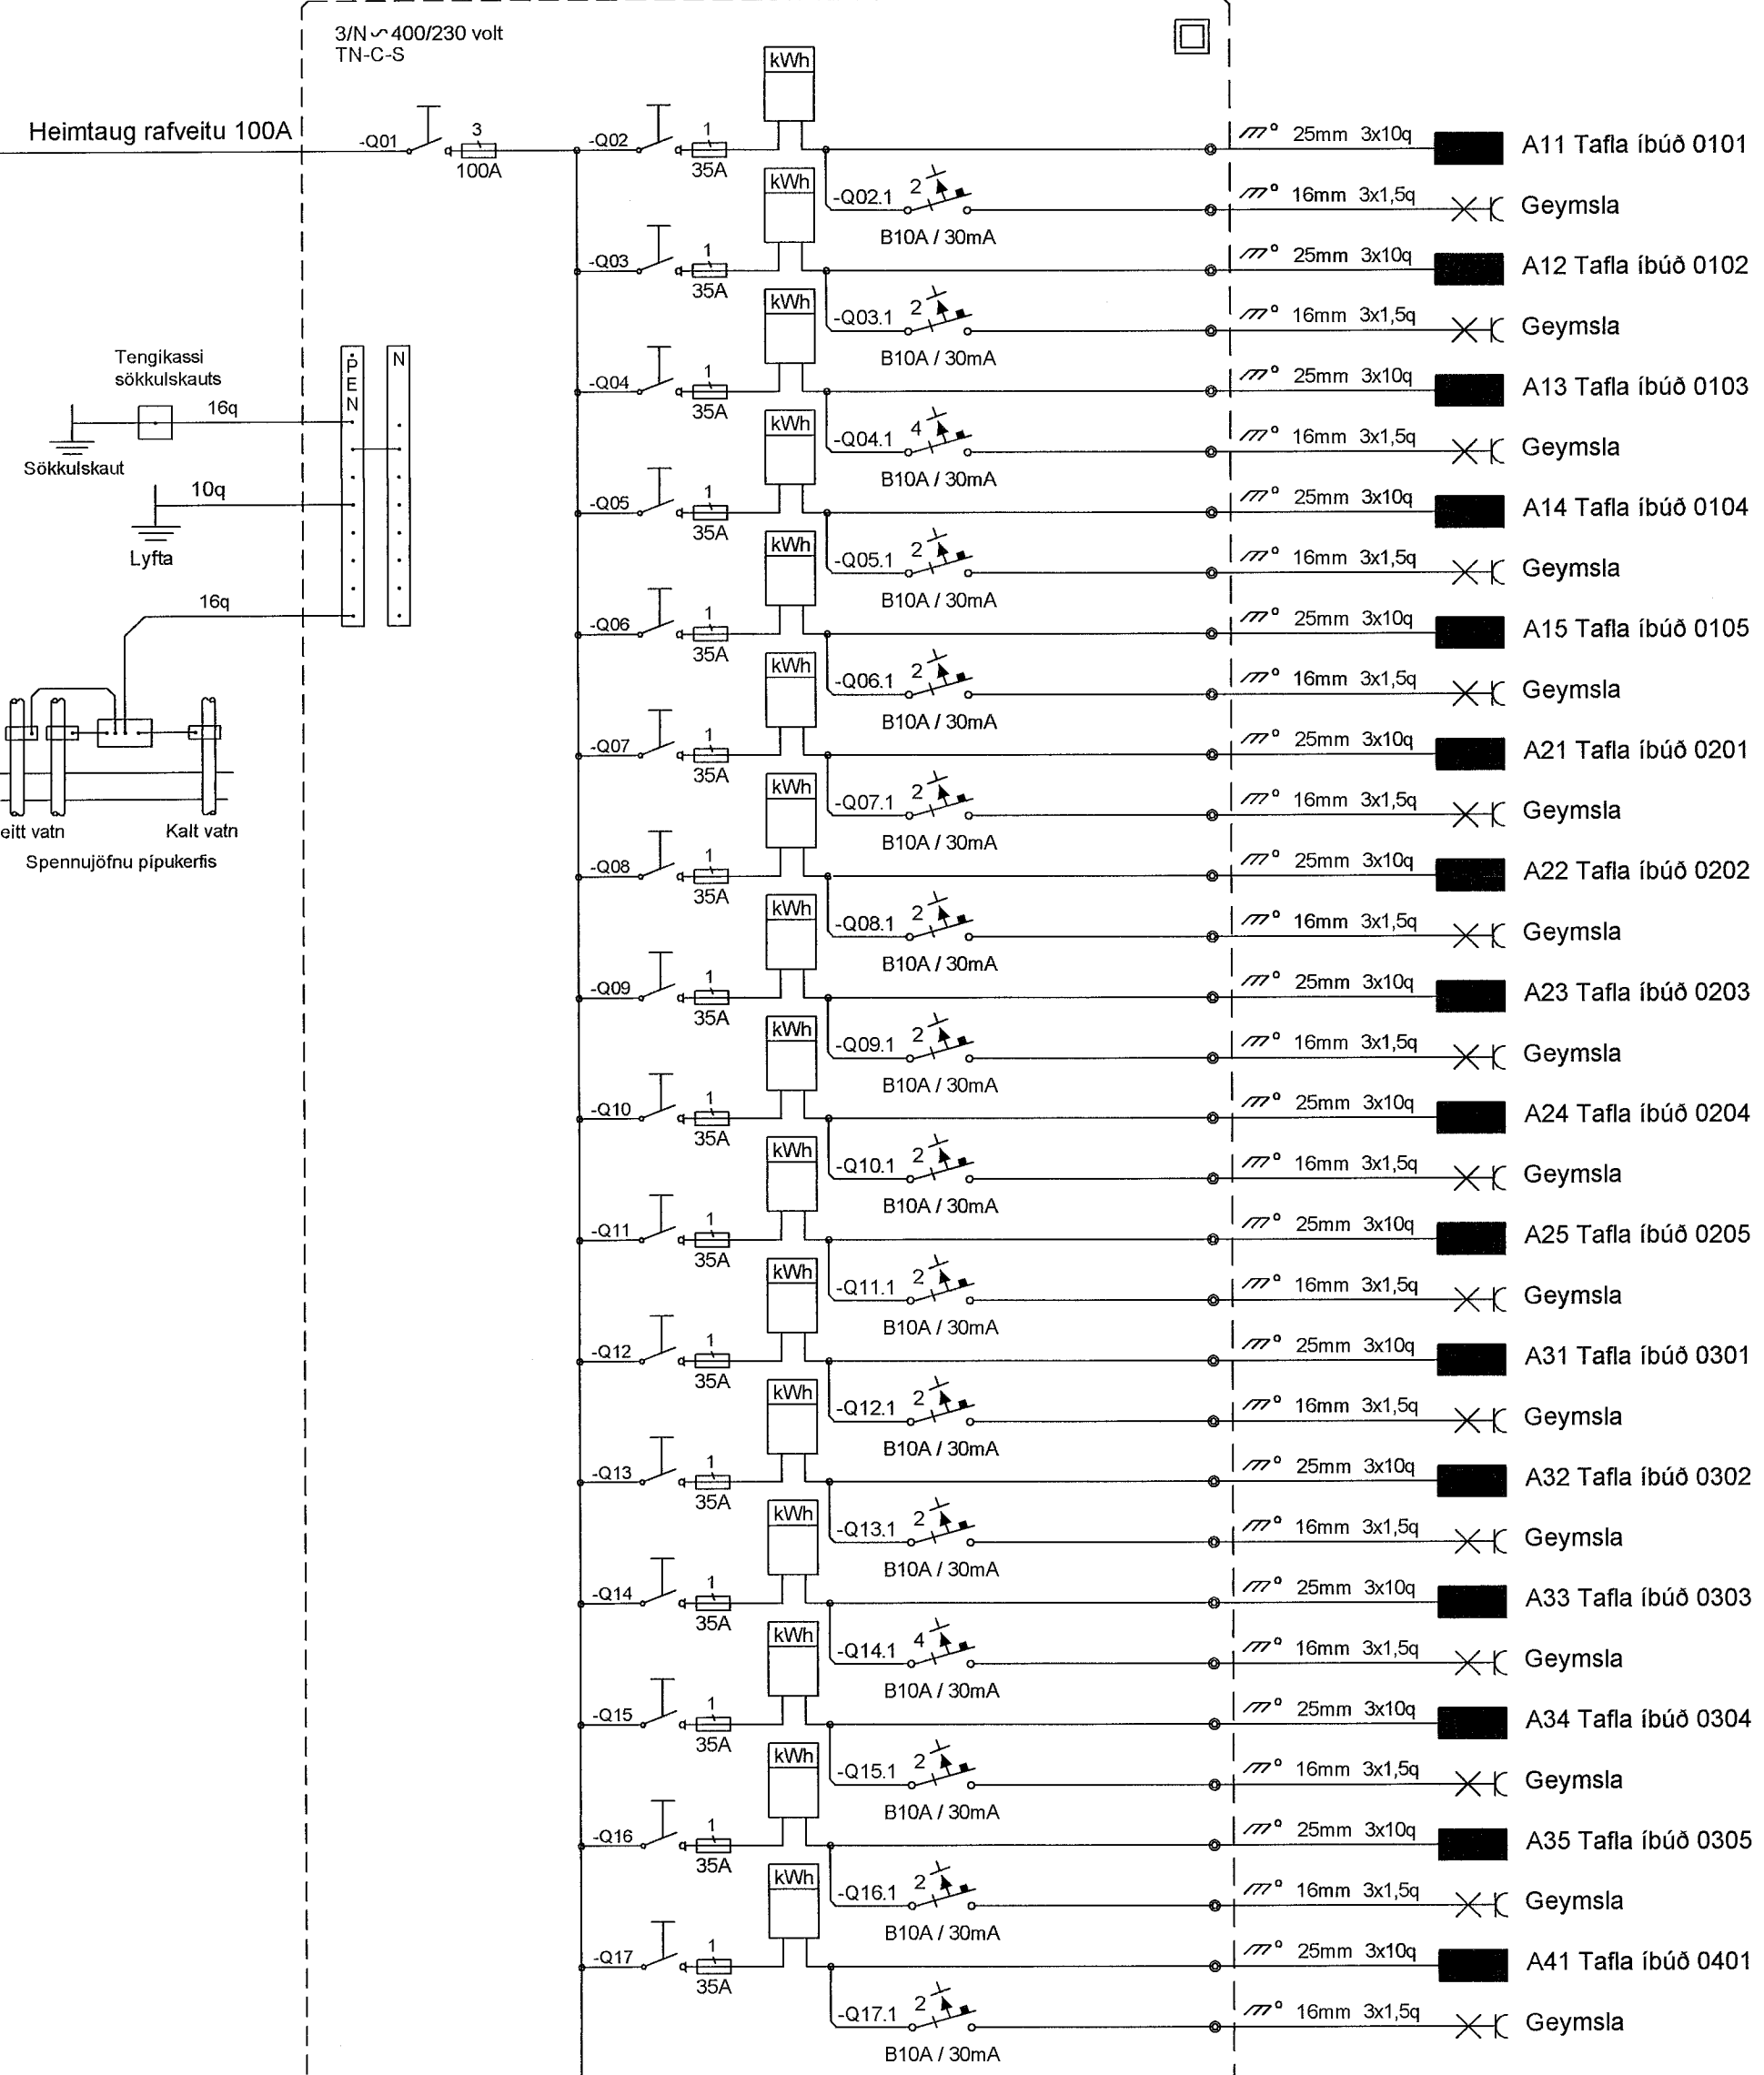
3/N∽400/230 volt
TN-C-S

Heimtaug rafveitu 100A

-Q01 3 100A

Tengikassi sökkulskauts
16q
Sökkulskaut
10q
Lyfta
16q
P E N
N
eitt vatn
Kalt vatn
Spennujöfnu pípukerfis

-Q02 1 35A kWh 25mm 3x10q A11 Tafla íbúð 0101
-Q02.1 2 B10A / 30mA 16mm 3x1,5q Geymsla
-Q03 1 35A kWh 25mm 3x10q A12 Tafla íbúð 0102
-Q03.1 2 B10A / 30mA 16mm 3x1,5q Geymsla
-Q04 1 35A kWh 25mm 3x10q A13 Tafla íbúð 0103
-Q04.1 4 B10A / 30mA 16mm 3x1,5q Geymsla
-Q05 1 35A kWh 25mm 3x10q A14 Tafla íbúð 0104
-Q05.1 2 B10A / 30mA 16mm 3x1,5q Geymsla
-Q06 1 35A kWh 25mm 3x10q A15 Tafla íbúð 0105
-Q06.1 2 B10A / 30mA 16mm 3x1,5q Geymsla
-Q07 1 35A kWh 25mm 3x10q A21 Tafla íbúð 0201
-Q07.1 2 B10A / 30mA 16mm 3x1,5q Geymsla
-Q08 1 35A kWh 25mm 3x10q A22 Tafla íbúð 0202
-Q08.1 2 B10A / 30mA 16mm 3x1,5q Geymsla
-Q09 1 35A kWh 25mm 3x10q A23 Tafla íbúð 0203
-Q09.1 2 B10A / 30mA 16mm 3x1,5q Geymsla
-Q10 1 35A kWh 25mm 3x10q A24 Tafla íbúð 0204
-Q10.1 2 B10A / 30mA 16mm 3x1,5q Geymsla
-Q11 1 35A kWh 25mm 3x10q A25 Tafla íbúð 0205
-Q11.1 2 B10A / 30mA 16mm 3x1,5q Geymsla
-Q12 1 35A kWh 25mm 3x10q A31 Tafla íbúð 0301
-Q12.1 2 B10A / 30mA 16mm 3x1,5q Geymsla
-Q13 1 35A kWh 25mm 3x10q A32 Tafla íbúð 0302
-Q13.1 2 B10A / 30mA 16mm 3x1,5q Geymsla
-Q14 1 35A kWh 25mm 3x10q A33 Tafla íbúð 0303
-Q14.1 4 B10A / 30mA 16mm 3x1,5q Geymsla
-Q15 1 35A kWh 25mm 3x10q A34 Tafla íbúð 0304
-Q15.1 2 B10A / 30mA 16mm 3x1,5q Geymsla
-Q16 1 35A kWh 25mm 3x10q A35 Tafla íbúð 0305
-Q16.1 2 B10A / 30mA 16mm 3x1,5q Geymsla
-Q17 1 35A 25mm 3x10q A41 Tafla íbúð 0401
-Q17.1 2 B10A / 30mA 16mm 3x1,5q Geymsla